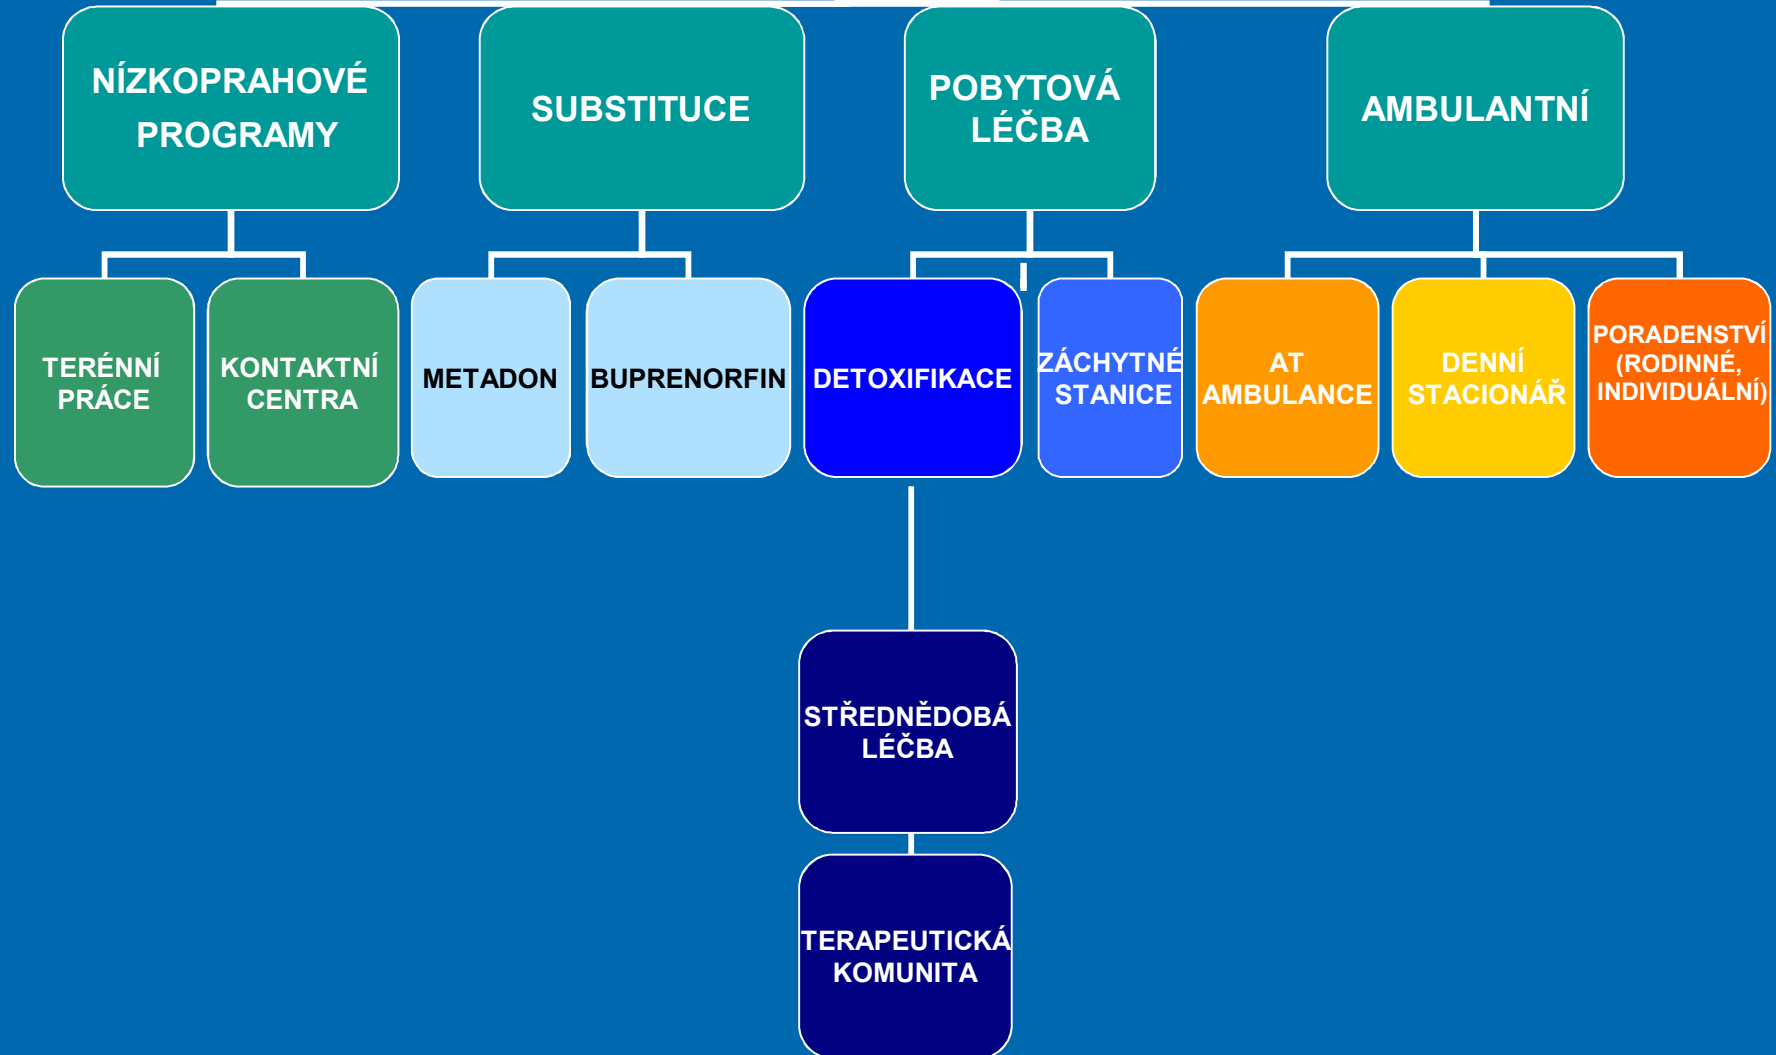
NÍZKOPRAHOVÉ PROGRAMY

SUBSTITUCE

POBYTOVÁ LÉČBA

AMBULANTNÍ

TERÉNNÍ PRÁCE

KONTAKTNÍ CENTRA

METADON

BUPRENORFIN

DETOXIFIKACE

ZÁCHYTNÉ STANICE

AT AMBULANCE

DENNÍ STACIONÁŘ

PORADENSTVÍ (RODINNÉ, INDIVIDUÁLNÍ)

STŘEDNĚDOBÁ LÉČBA

TERAPEUTICKÁ KOMUNITA